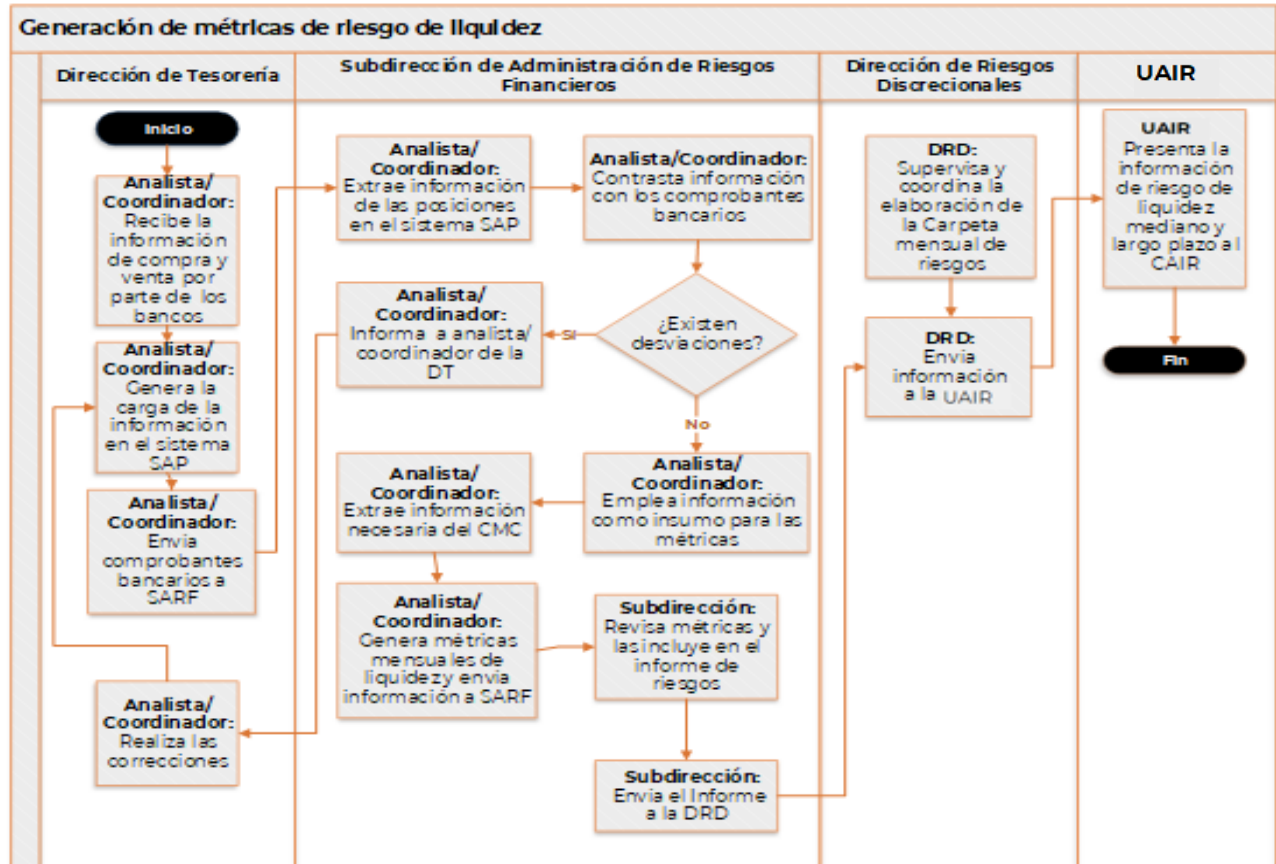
Generación de métricas de riesgo de liquidez

Dirección de Tesorería

Inicio

Analista/ Coordinador: Recibe la información de compra y venta por parte de los bancos

Analista/ Coordinador: Genera la carga de la información en el sistema SAP

Analista/ Coordinador: Envia comprobantes bancarios a SARF

Analista/ Coordinador: Realiza las correcciones

Subdirección de Administración de Riesgos Financieros

Analista/ Coordinador: Extrae información de las posiciones en el sistema SAP

Analista/Coordinador: Contrasta información con los comprobantes bancarios

¿Existen desviaciones?

Si

No

Analista/ Coordinador: Informa a analista/ coordinador de la DT

Analista/ Coordinador: Emplea información como insumo para las métricas

Analista/ Coordinador: Extrae información necesaria del CMC

Analista/ Coordinador: Genera métricas mensuales de liquidez y envia información a SARF

Subdirección: Revisa métricas y las incluye en el informe de riesgos

Subdirección: Envia el Informe a la DRD

Dirección de Riesgos Discrecionales

DRD: Supervisa y coordina la elaboración de la Carpeta mensual de riesgos

DRD: Envia información a la UAIR

UAIR

UAIR Presenta la información de riesgo de liquidez mediano y largo plazo al CAIR

Fin